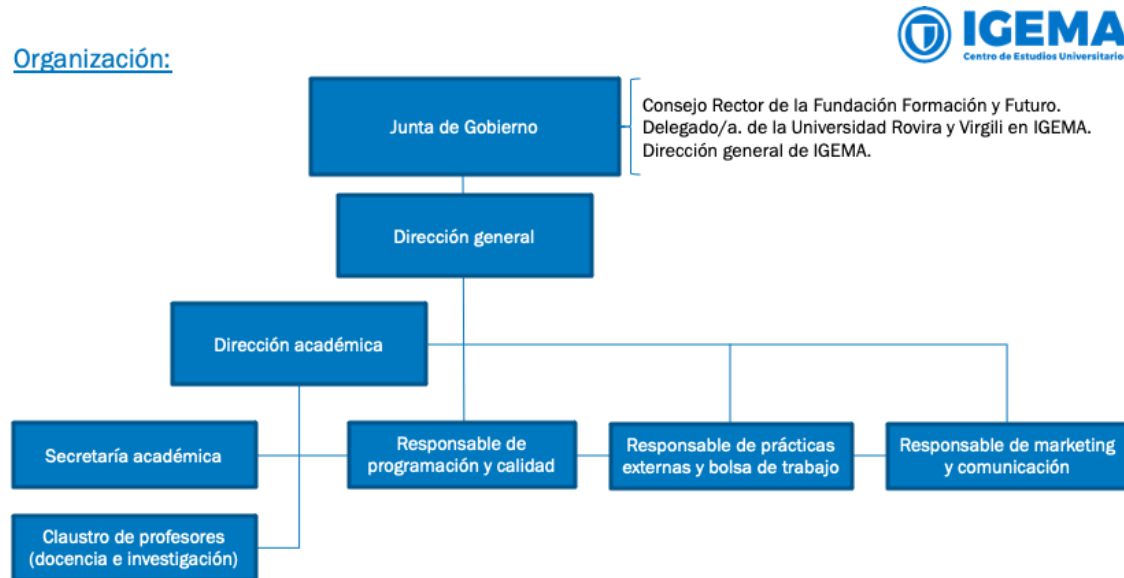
IGEMA
Centro de Estudios Universitario

Organización:

Junta de Gobierno

Consejo Rector de la Fundación Formación y Futuro.
Delegado/a. de la Universidad Rovira y Virgili en IGEMA.
Dirección general de IGEMA.

Dirección general

Dirección académica

Secretaría académica

Responsable de programación y calidad

Responsable de prácticas externas y bolsa de trabajo

Responsable de marketing y comunicación

Claustro de profesores (docencia e investigación)